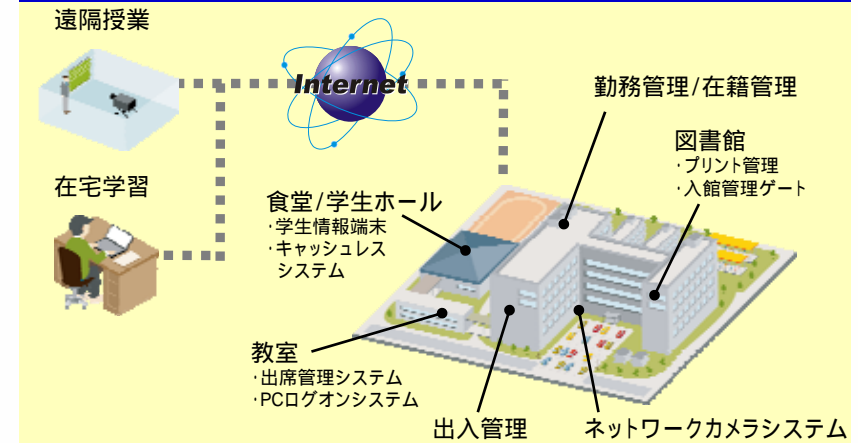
遠隔授業

Internet

勤務管理/在籍管理

図書館
・プリント管理
・入館管理ゲート

在宅学習

食堂/学生ホール
・学生情報端末
・キャッシュレスシステム

教室
・出席管理システム
・PCログオンシステム

出入管理

ネットワークカメラシステム